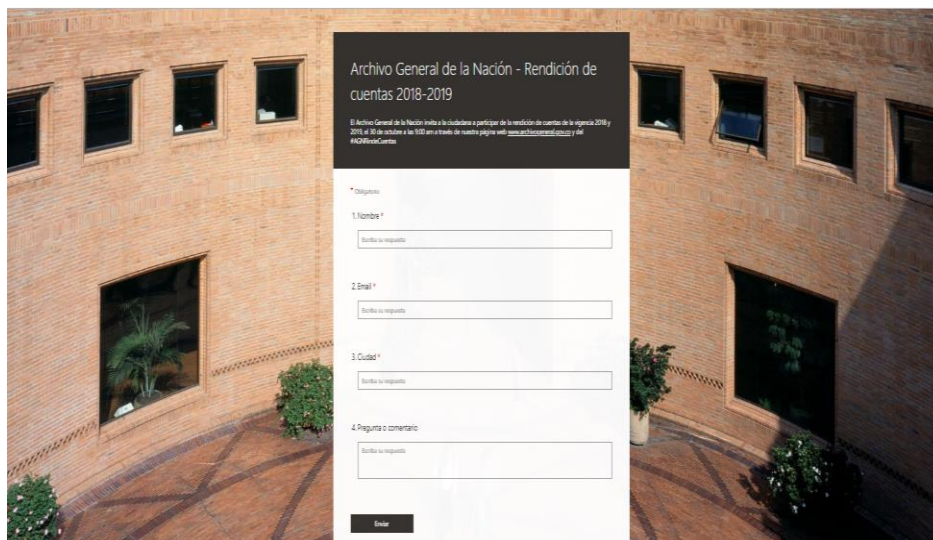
Archivo General de la Nación - Rendición de cuentas 2018-2019

El Archivo General de la Nación invita a la ciudadanía a participar de la rendición de cuentas de la vigencia 2018 y 2019, el 30 de octubre a las 9:00 am a través de nuestra página web www.archivogeneral.gov.co y del #AGNRindeCuentas

* Obligatorio

1. Nombre *

Escriba su respuesta

2. Email *

Escriba su respuesta

3. Ciudad *

Escriba su respuesta

4. Pregunta o comentario

Escriba su respuesta

Enviar